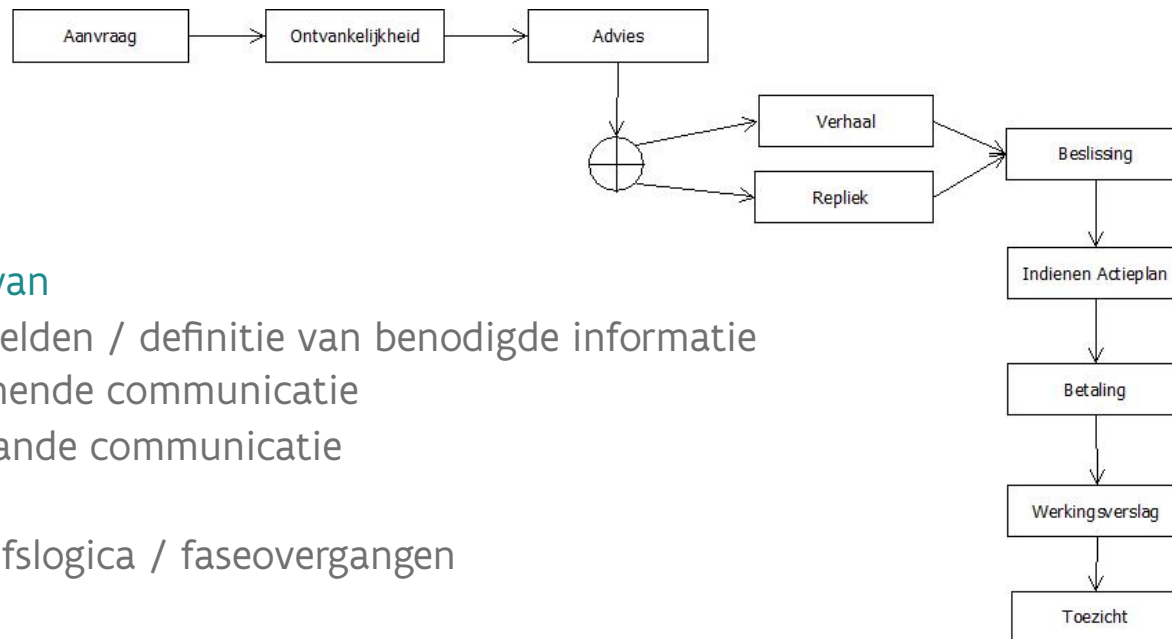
Aanvraag

Ontvankelijkheid

Advies

Verhaal

Repliek

Beslissing

Indienen Actieplan

Betaling

Werkingsverslag

Toezicht

van

elden / definitie van benodigde informatie

nende communicatie

ande communicatie

fslogica / faseovergangen